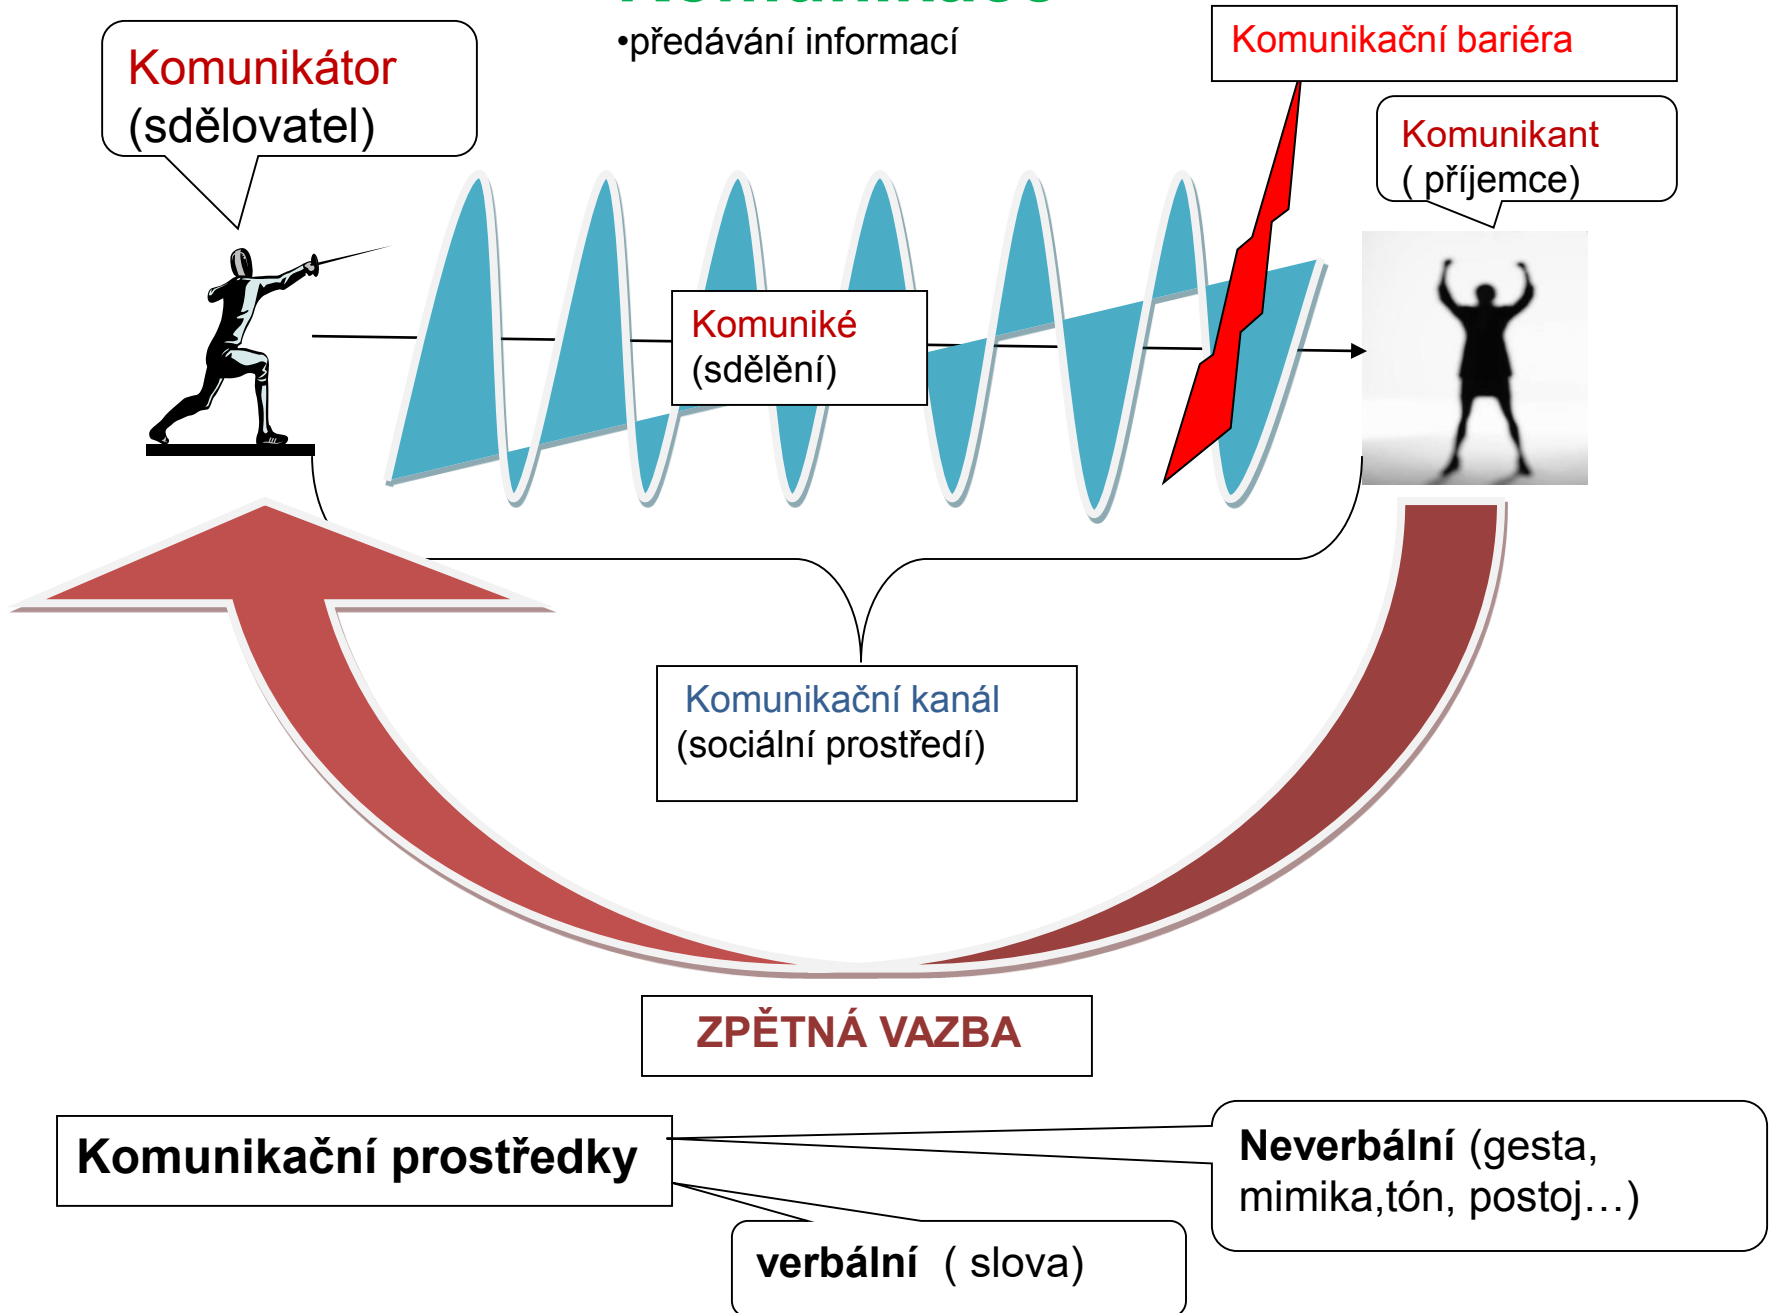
•předávání informací

Komunikátor
(sdělovatel)

Komunikační bariéra

Komunikant
( příjemce)

Komuniké
(sdělění)

Komunikační kanál
(sociální prostředí)

ZPĚTNÁ VAZBA

Komunikační prostředky

Neverbální (gesta, mimika,tón, postoj…)

verbální ( slova)